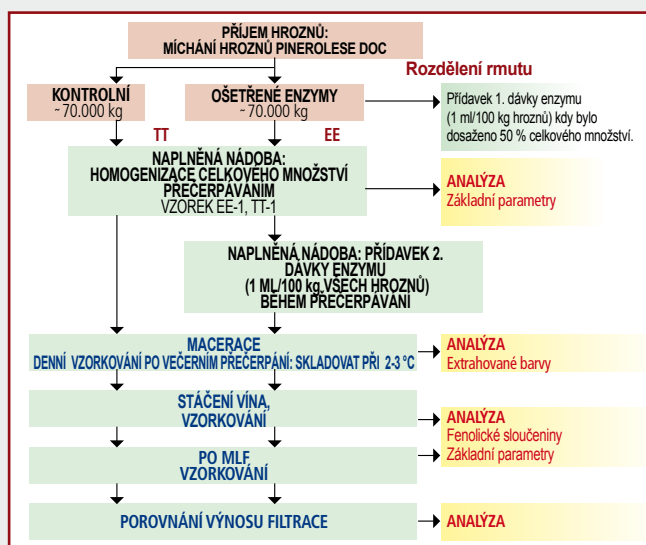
PŘÍJEM HROZNŮ:
MÍCHÁNÍ HROZNŮ PINEROLESE DOC

Rozdělení rmutu

KONTROLNÍ
- 70.000 kg

OŠETŘENÉ ENZYMY
- 70.000 kg

Přídavek 1. dávky enzymu (1 ml/100 kg hroznů) kdy bylo dosaženo 50 % celkového množství.

TT

EE

NAPLNĚNÁ NÁDOBA:
HOMOGENIZACE CELKOVÉHO MNOŽSTVÍ PŘEČERPÁVÁNÍM
VZOREK EE-1, TT-1

ANALÝZA
Základní parametry

NAPLNĚNÁ NÁDOBA: PŘÍDAVEK 2. DÁVKY ENZYMU
(1 ML/100 kg VŠECH HROZNŮ)
BĚHEM PŘEČERPÁVÁNÍ

MACERACE
DENNÍ VZORKOVÁNÍ PO VEČERNÍM PŘEČERPÁNÍ: SKLADOVAT PŘI 2-3 °C

ANALÝZA
Extrahované barvy

STÁČENÍ VÍNA,
VZORKOVÁNÍ

ANALÝZA
Fenolické sloučeniny
Základní parametry

PO MLF
VZORKOVÁNÍ

POROVNÁNÍ VÝNOSU FILTRACE

ANALÝZA